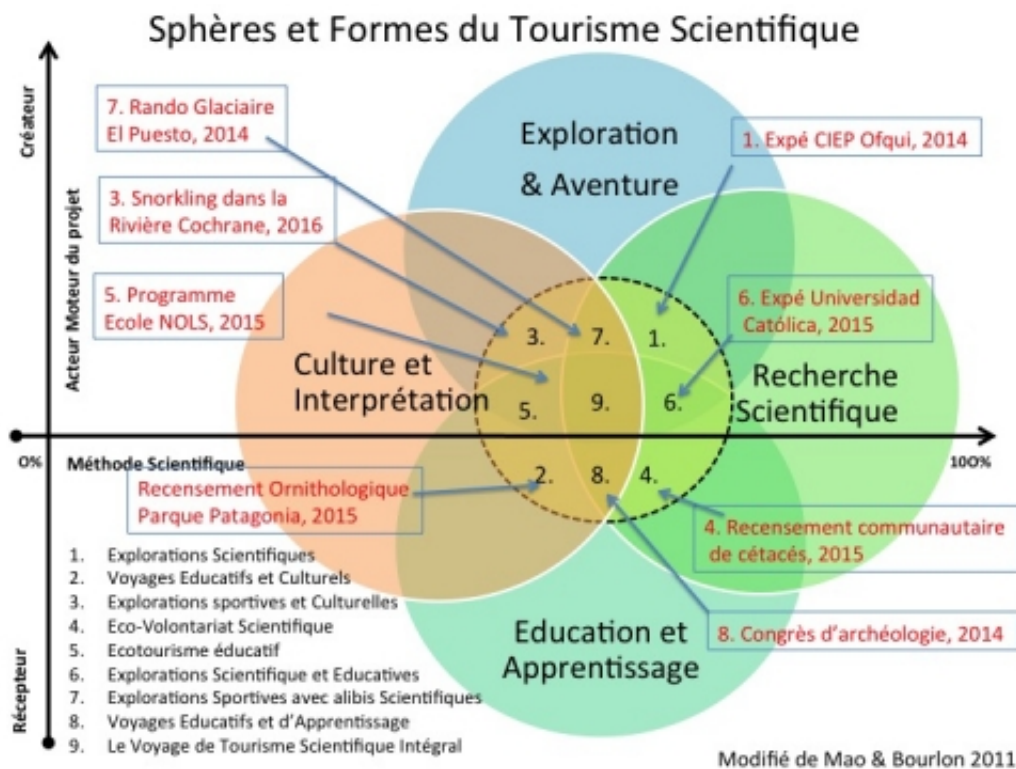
Sphères et Formes du Tourisme Scientifique

Créateur

Acteur Moteur du projet

Récepteur

7. Rando Glaciaire El Puesto, 2014

3. Snorkling dans la Rivière Cochrane, 2016

5. Programme Ecole NOLS, 2015

Exploration & Aventure

1. Expé CIEP Ofqui, 2014

6. Expé Universidad Católica, 2015

Culture et Interprétation

Recherche Scientifique

3. 7. 1.

5. 9. 6.

2. 8. 4.

0%

Méthode Scientifique

100%

Recensement Ornithologique Parque Patagonia, 2015

4. Recensement communautaire de cétacés, 2015

Education et Apprentissage

8. Congrès d'archéologie, 2014

1. Explorations Scientifiques
2. Voyages Educatifs et Culturels
3. Explorations sportives et Culturelles
4. Eco-Volontariat Scientifique
5. Ecotourisme éducatif
6. Explorations Scientifique et Educatives
7. Explorations Sportives avec alibis Scientifiques
8. Voyages Educatifs et d'Apprentissage
9. Le Voyage de Tourisme Scientifique Intégral

Modifié de Mao & Bourlon 2011